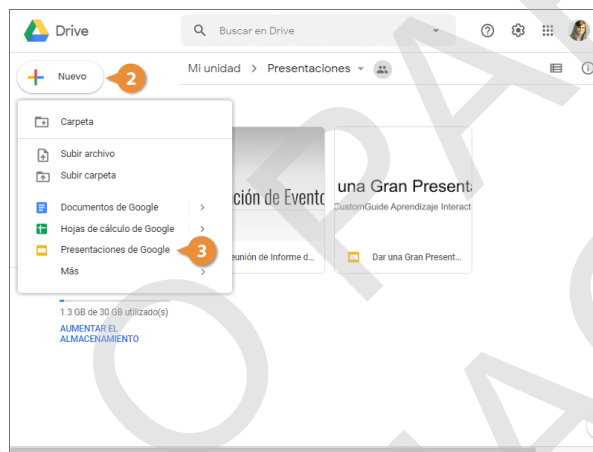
Drive

Buscar en Drive

Nuevo

2

Mi unidad > Presentaciones

Carpeta

Subir archivo

Subir carpeta

Documentos de Google

Hojas de cálculo de Google

Presentaciones de Google

3

Más

ción de Evento

una Gran Presenta

CustomGuide Aprendizaje Interact

eunión de Informe d...

Dar una Gran Present...

1.3 GB de 30 GB utilizado(s)

AUMENTAR EL ALMACENAMIENTO